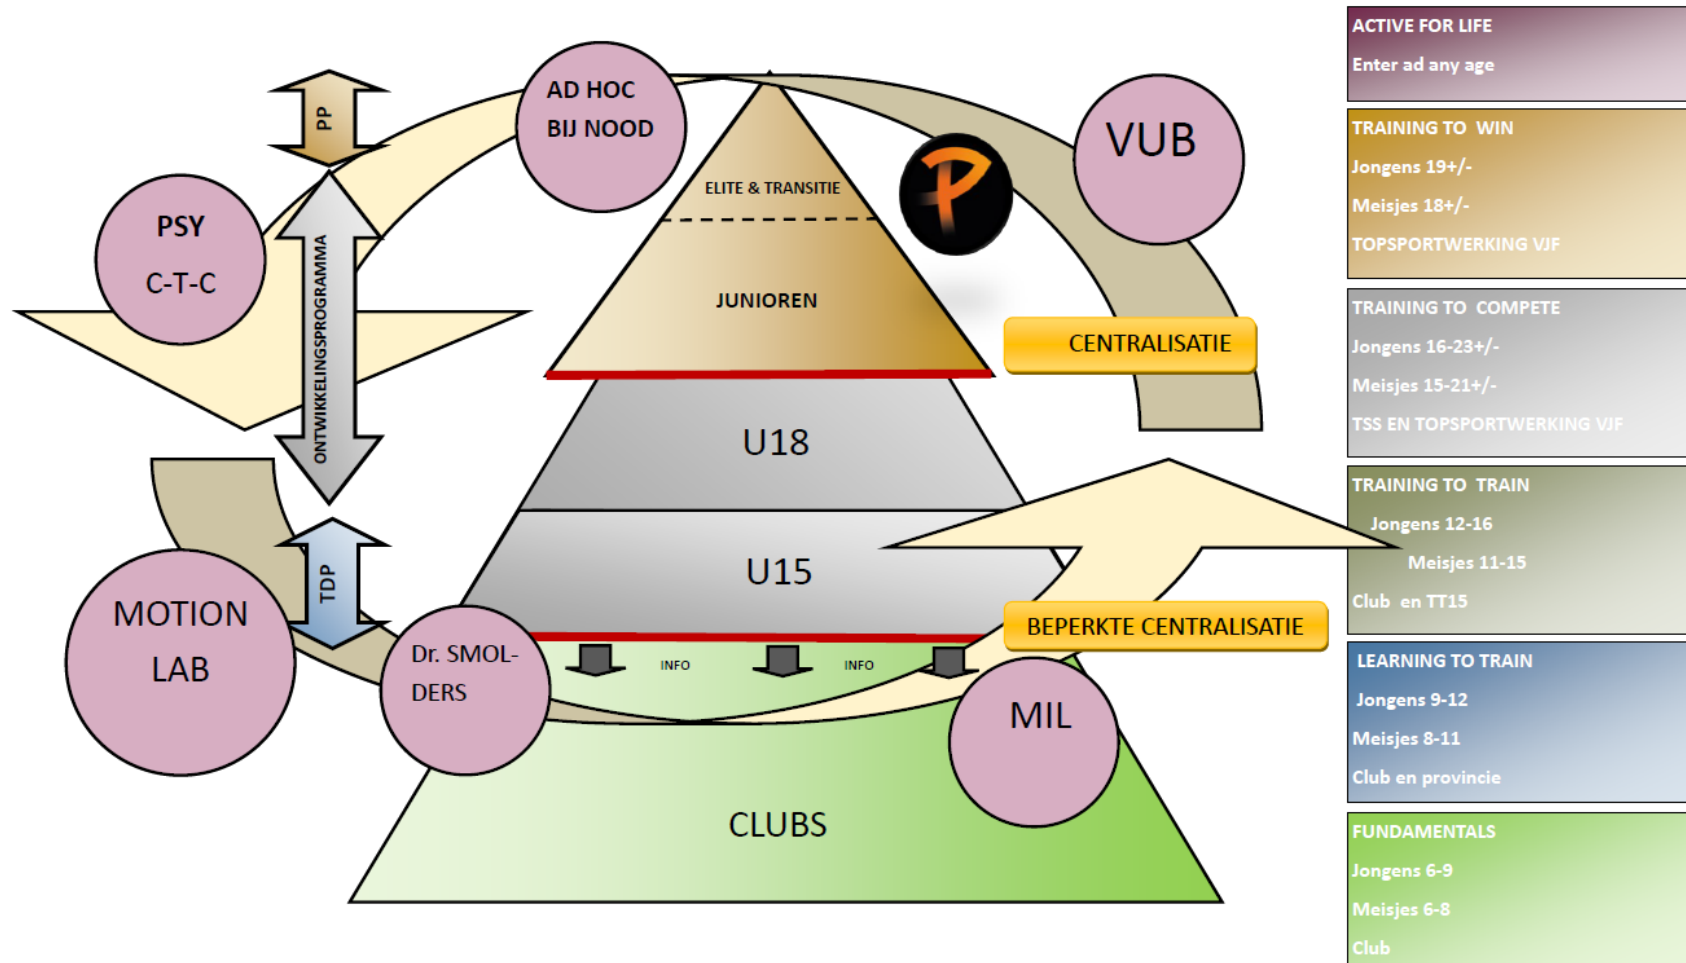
AD HOC
BIJ NOOD

PP

PSY
C-T-C

ONTWIKKELINGSPROGRAMMA

ELITE & TRANSITIE

JUNIOREN

VUB

CENTRALISATIE

U18

U15

TDP

MOTION LAB

Dr. SMOLDERS

INFO

INFO

BEPERKTE CENTRALISATIE

MIL

CLUBS

ACTIVE FOR LIFE
Enter ad any age

TRAINING TO WIN
Jongens 19+/-
Meisjes 18+/-
TOPSPORTWERKING VJF

TRAINING TO COMPETE
Jongens 16-23+/-
Meisjes 15-21+/-
TSS EN TOPSPORTWERKING VJF

TRAINING TO TRAIN
Jongens 12-16
Meisjes 11-15
Club en TT15

LEARNING TO TRAIN
Jongens 9-12
Meisjes 8-11
Club en provincie

FUNDAMENTALS
Jongens 6-9
Meisjes 6-8
Club